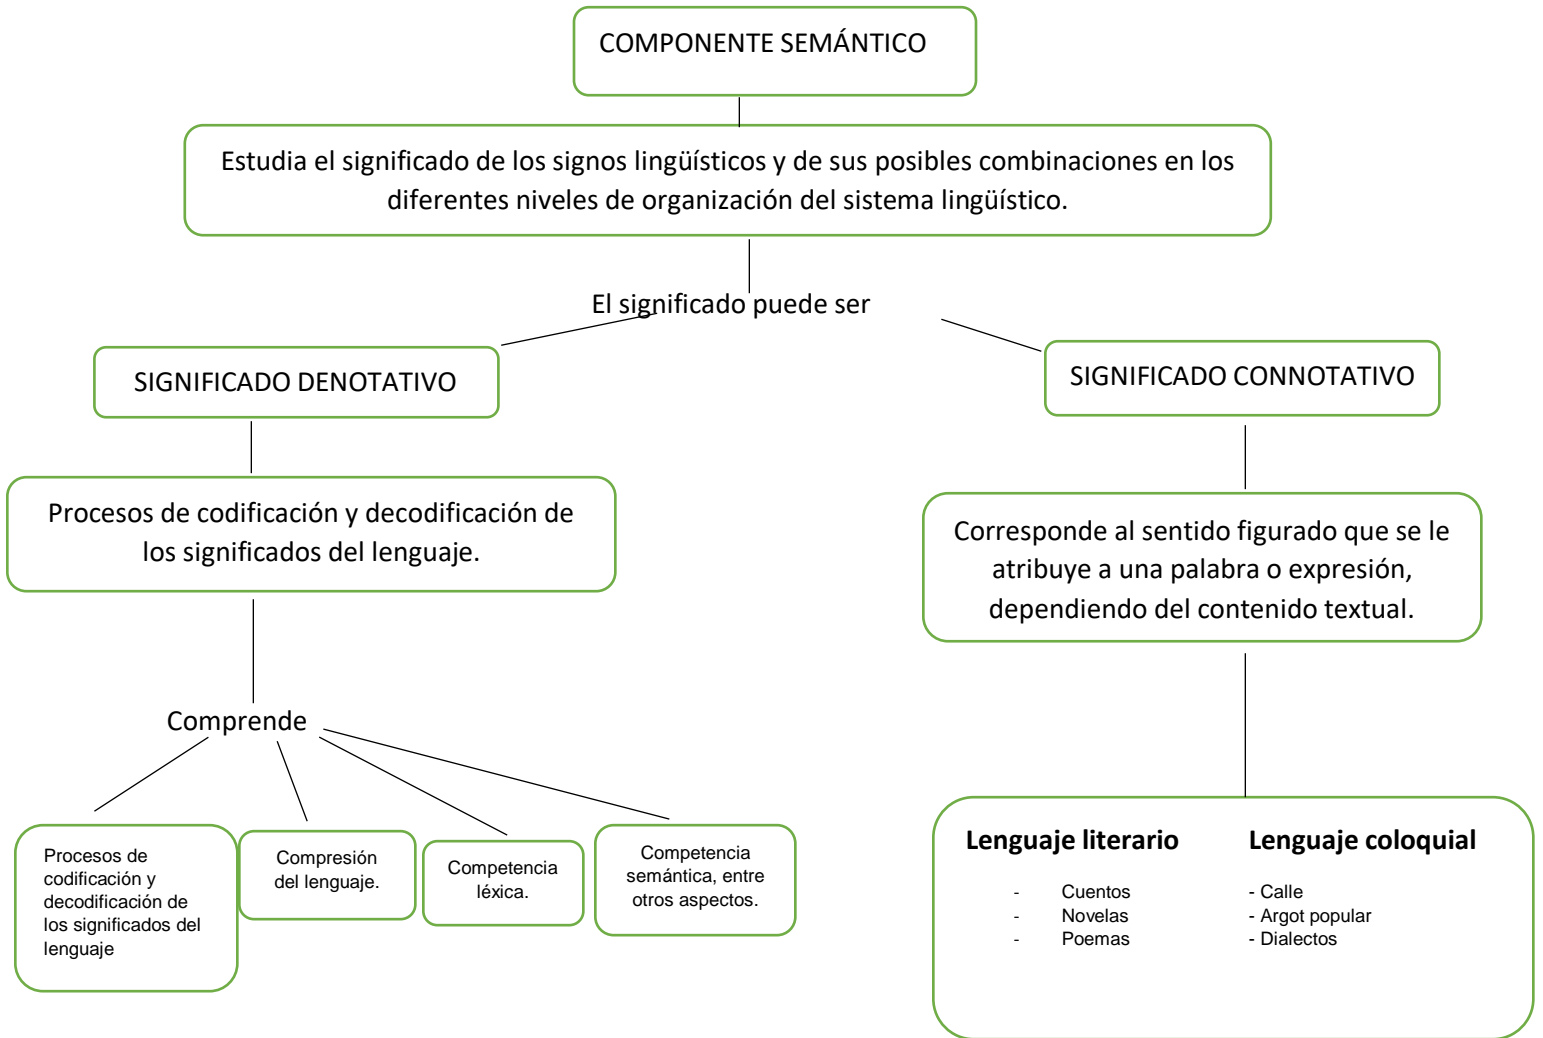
COMPONENTE SEMÁNTICO

Estudia el significado de los signos lingüísticos y de sus posibles combinaciones en los diferentes niveles de organización del sistema lingüístico.

El significado puede ser

SIGNIFICADO DENOTATIVO

SIGNIFICADO CONNOTATIVO

Procesos de codificación y decodificación de los significados del lenguaje.

Corresponde al sentido figurado que se le atribuye a una palabra o expresión, dependiendo del contenido textual.

Comprende

Procesos de codificación y decodificación de los significados del lenguaje

Compresión del lenguaje.

Competencia léxica.

Competencia semántica, entre otros aspectos.

**Lenguaje literario**

- Cuentos
- Novelas
- Poemas

**Lenguaje coloquial**

- Calle
- Argot popular
- Dialectos